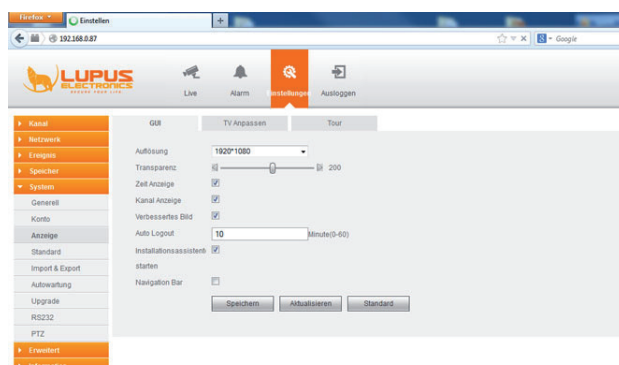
Firefox
Einstellen
+
192.168.0.87
Google

LUPUS ELECTRONICS
Live
Alarm
Einstellungen
Ausloggen

Kanal
Netzwerk
Ereignis
Speicher
System
Generell
Konto
Anzeige
Standard
Import & Export
Autowartung
Upgrade
RS232
PTZ
Erweitert

GUI
TV Anpassen
Tour

Auflösung 1920*1080
Transparenz 200
Zeit Anzeige
Kanal Anzeige
Verbessertes Bild
Auto Logout 10 Minute(0-60)
Installationsassistent starten
Navigation Bar

Speichern
Aktualisieren
Standard